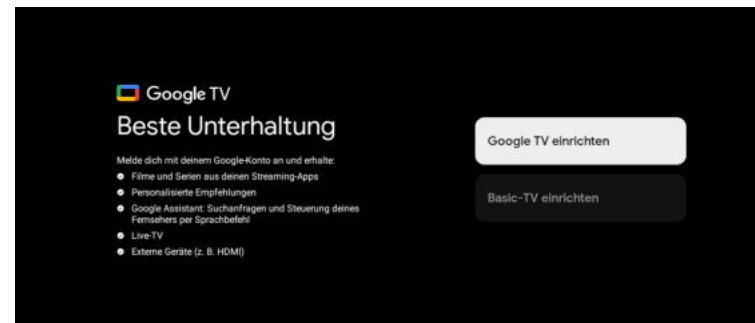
Google TV

Beste Unterhaltung

Melde dich mit deinem Google-Konto an und erhalte:

- Filme und Serien aus deinen Streaming-Apps
- Personalisierte Empfehlungen
- Google Assistant: Suchanfragen und Steuerung deines Fernsehers per Sprachbefehl
- Live-TV
- Externe Geräte (z. B. HDMI)

Google TV einrichten

Basic-TV einrichten